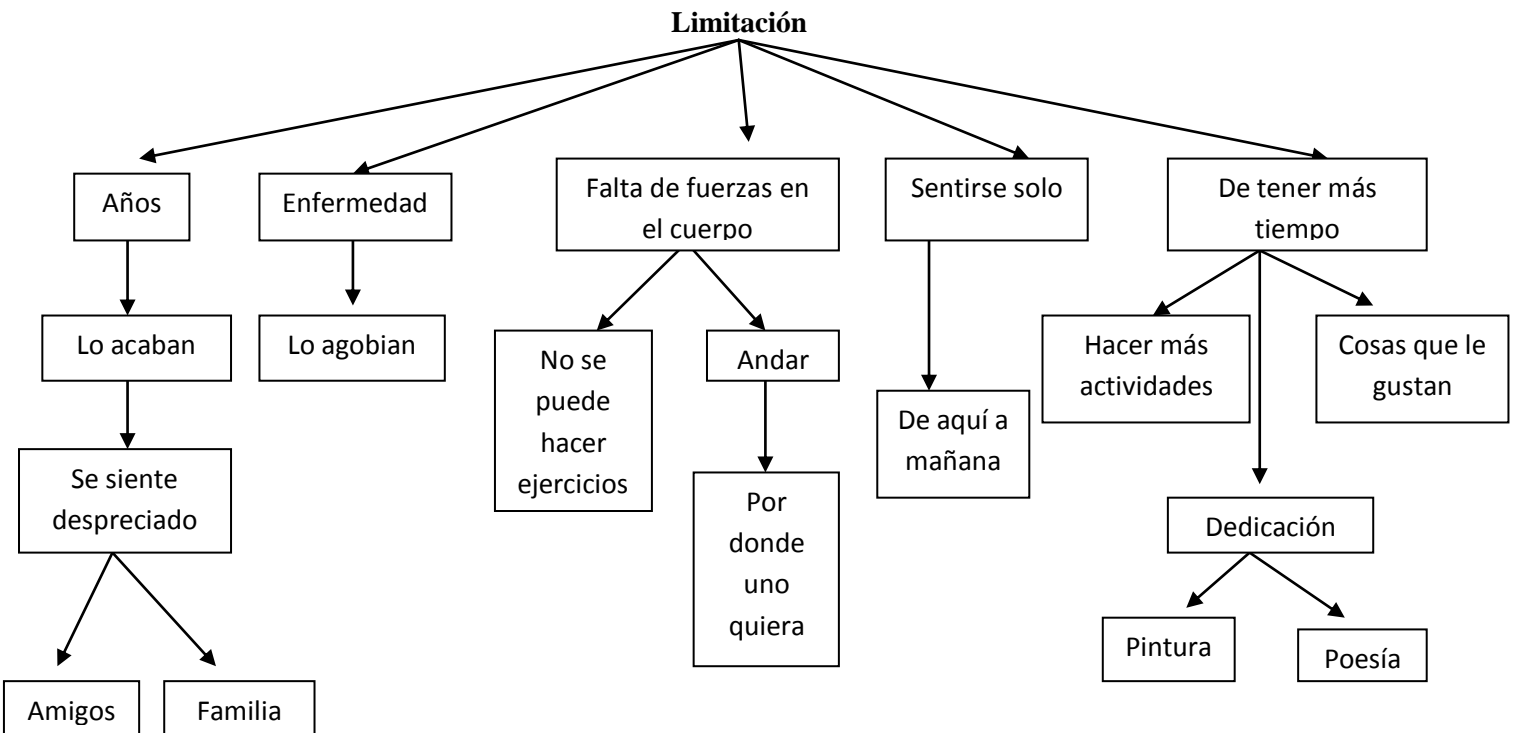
Limitación

Años

Lo acaban

Se siente despreciado

Amigos

Familia

Enfermedad

Lo agobian

Falta de fuerzas en el cuerpo

No se puede hacer ejercicios

Andar

Por donde uno quiera

Sentirse solo

De aquí a mañana

De tener más tiempo

Hacer más actividades

Cosas que le gustan

Dedicación

Pintura

Poesía